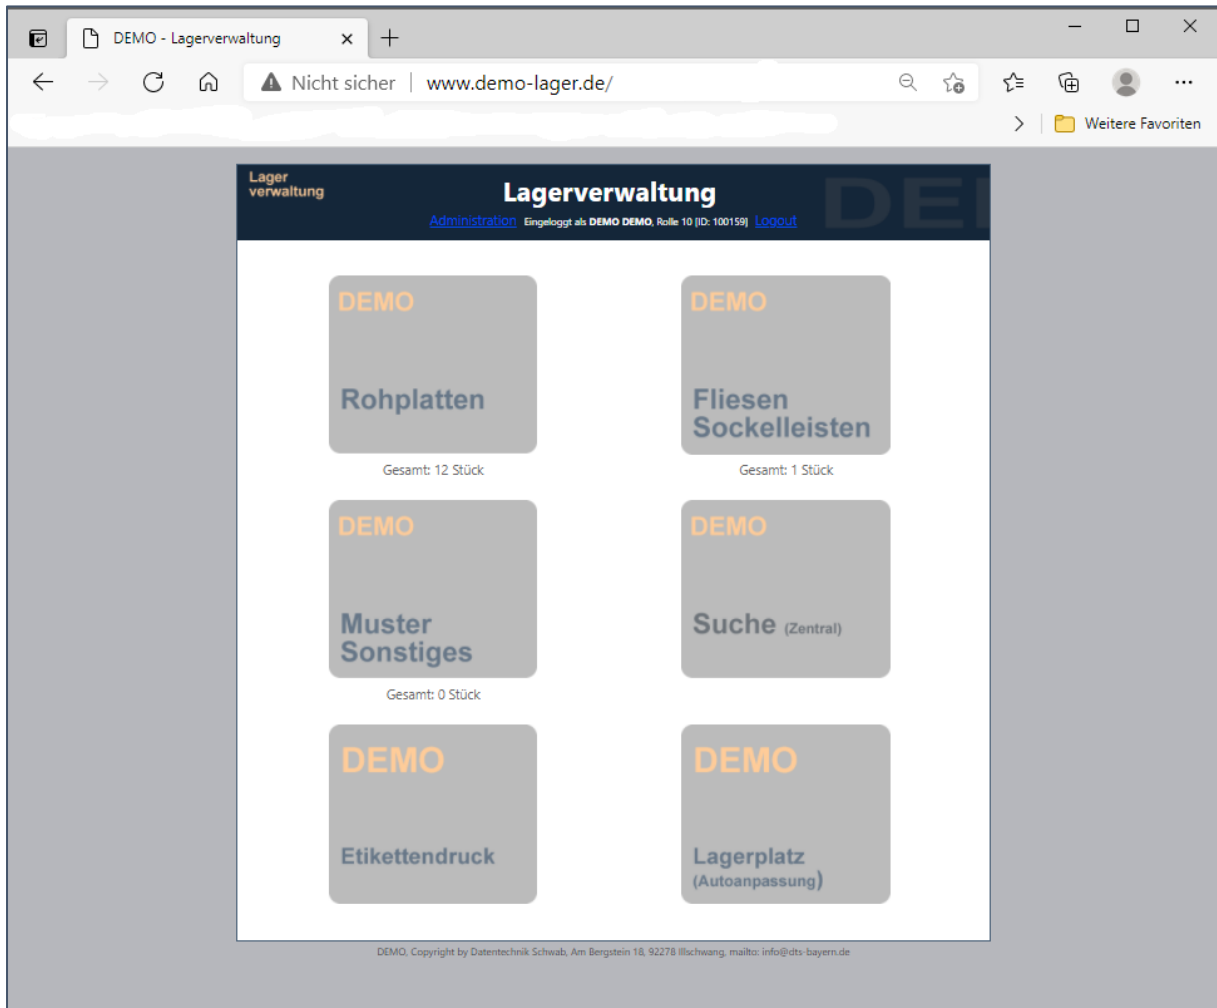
DEMO - Lagerverwaltung ×
+
Nicht sicher | www.demo-lager.de/
Weitere Favoriten

Lager verwaltung

Lagerverwaltung

DEI

Administration Eingeloggt als DEMO DEMO, Rolle 10 [ID: 100159] Logout

DEMO
Rohplatten
Gesamt: 12 Stück

DEMO
Fliesen Sockelleisten
Gesamt: 1 Stück

DEMO
Muster Sonstiges
Gesamt: 0 Stück

DEMO
Suche (Zentral)

DEMO
Etikettendruck

DEMO
Lagerplatz (Autoanpassung)

DEMO, Copyright by Datentechnik Schwab, Am Bergstein 18, 92278 Illschwang, mailto: info@dts-bayern.de